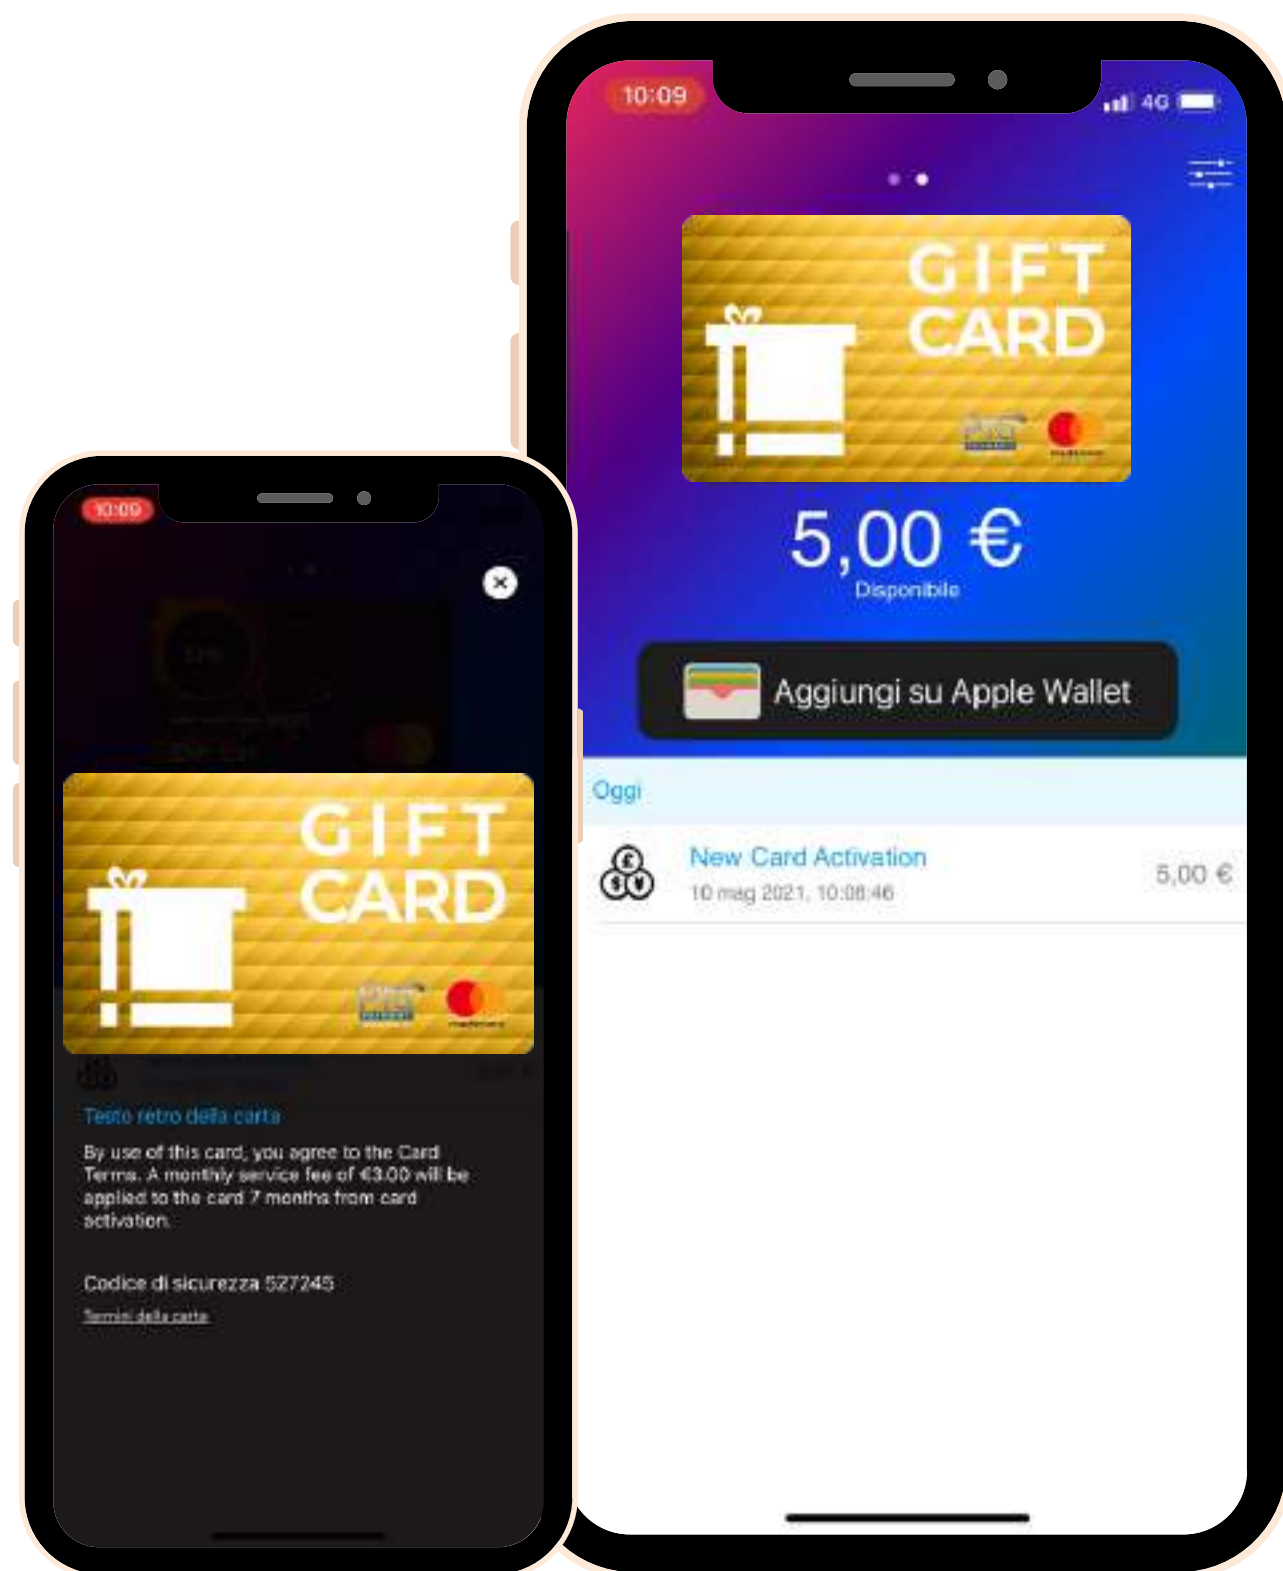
10:09

4G

GIFT CARD

5,00 €
Disponibile

Aggiungi su Apple Wallet

Oggi

New Card Activation
10 mag 2021, 10:08:46
5,00 €

10:09

GIFT CARD

Testo retro della carta

By use of this card, you agree to the Card Terms. A monthly service fee of €3.00 will be applied to the card 7 months from card activation.

Codice di sicurezza 527245

Termini della carta